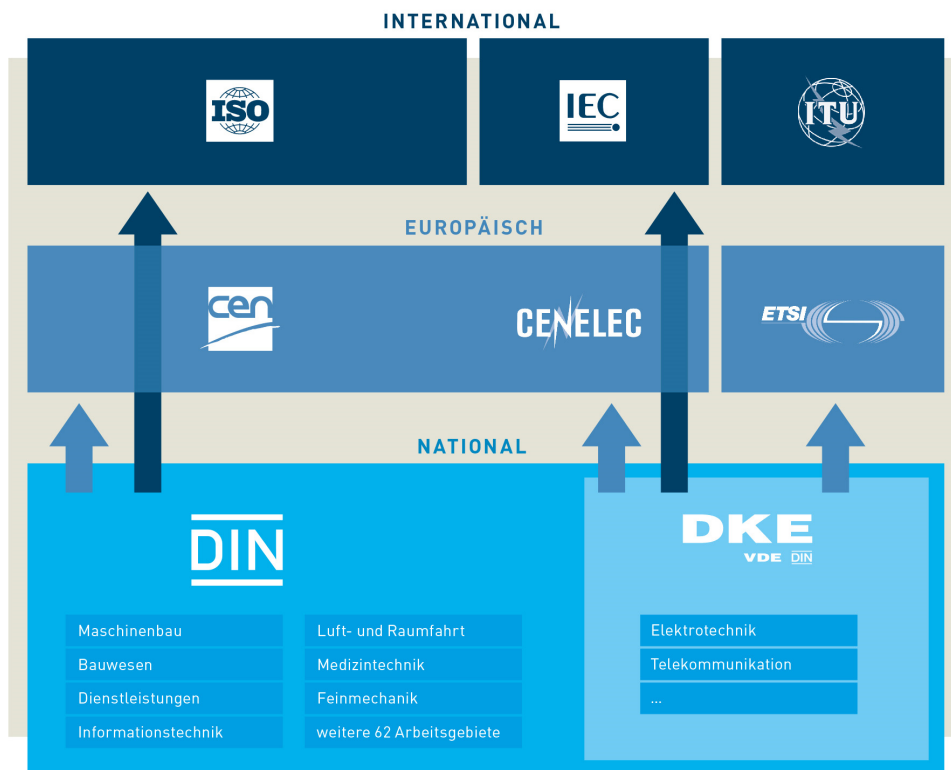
INTERNATIONAL

ISO

IEC

ITU

EUROPÄISCH

cen

CENELEC

ETSI

NATIONAL

DIN

DKE
VDE DIN

Maschinenbau
Bauwesen
Dienstleistungen
Informationstechnik

Luft- und Raumfahrt
Medizintechnik
Feinmechanik
weitere 62 Arbeitsgebiete

Elektrotechnik
Telekommunikation
...